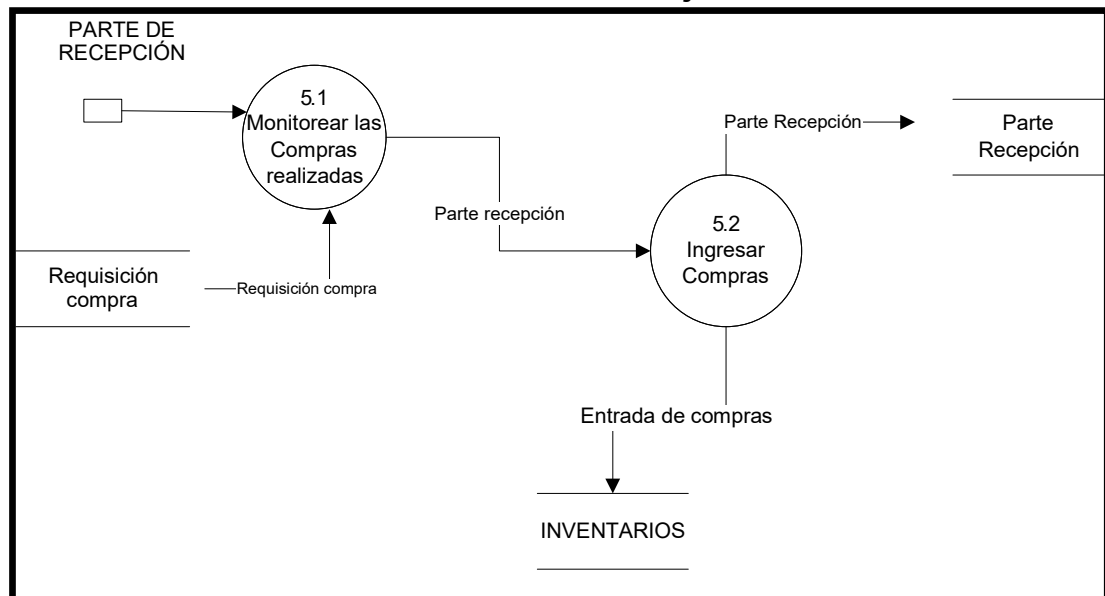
PARTE DE RECEPCIÓN

5.1 Monitorear las Compras realizadas

Parte Recepción

Parte Recepción

Parte recepción

5.2 Ingresar Compras

Requisición compra

Requisición compra

Entrada de compras

INVENTARIOS